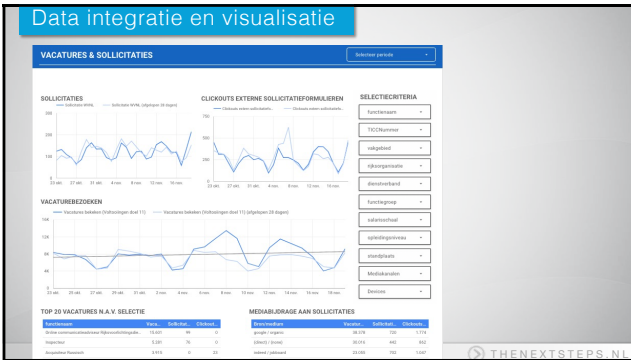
Data integratie en visualisatie

VACATURES & SOLLICITATIES

Selecteer periode

SOLLICITATIES

Sollicitatie NVNL — Sollicitatie NVNL (afgelopen 28 dagen)

3K
2K
1K
0

23 okt. 27 okt. 31 okt. 4 nov. 8 nov. 12 nov. 16 nov.

CLICKOUTS EXTERNE SOLLICITATIEFORMULIEREN

Clickouts extern sollicitatie — Clickouts extern sollicitatie

750
500
250
0

23 okt. 27 okt. 31 okt. 4 nov. 8 nov. 12 nov. 16 nov.

SELECTIECRITERIA

functienaam
TICCNummer
vakgebied
rijksorganisatie
dienstverband
functiegroep
salarisschaal
opleidingsniveau
standplaats
Mediakanalen
Devices

VACATUREBEZOEKEN

Vacatures bekeken (Voltooiingen doel 11) — Vacatures bekeken (Voltooiingen doel 11) (afgelopen 28 dagen)

16K
12K
8K
4K
0

23 okt. 25 okt. 27 okt. 29 okt. 31 okt. 2 nov. 4 nov. 6 nov. 8 nov. 10 nov. 12 nov. 14 nov. 16 nov. 18 nov.

TOP 20 VACATURES N.A.V. SELECTIE

| functienaam | Vaca... | Sollicitat... | Clickout... |
|---|---|---|---|
| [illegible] | 15.031 | 44 | 0 |
| Inspecteur | 5.281 | 76 | 0 |
| Acquisiteur financieel | 3.975 | 0 | 33 |

MEDIABIJDRAGE AAN SOLLICITATIES

| Bron/medium | Vacatur... | Sollicitat... | Clickouts... |
|---|---|---|---|
| google / organic | 38.379 | 729 | 1.774 |
| (direct) / (none) | 30.316 | 442 | 852 |
| indeed / jobboard | 23.055 | 193 | 1.047 |

THENEXTSTEPS.NL